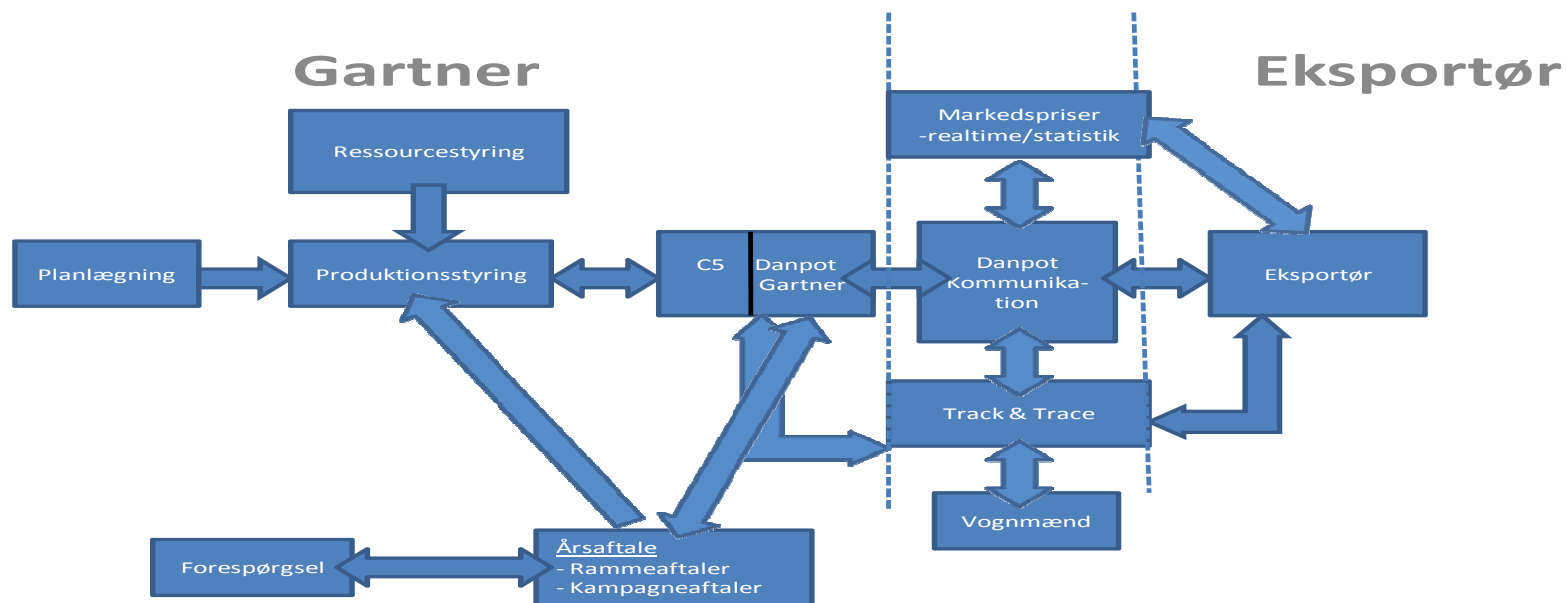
Gartner

Eksportør

Markedspriser -realtime/statistik

Ressourcestyring

Planlægning

Produktionsstyring

C5

Danpot Gartner

Danpot Kommunikation

Eksportør

Track & Trace

Vognmænd

Forespørgsel

Årsaftale
- Rammeaftaler
- Kampagneaftaler